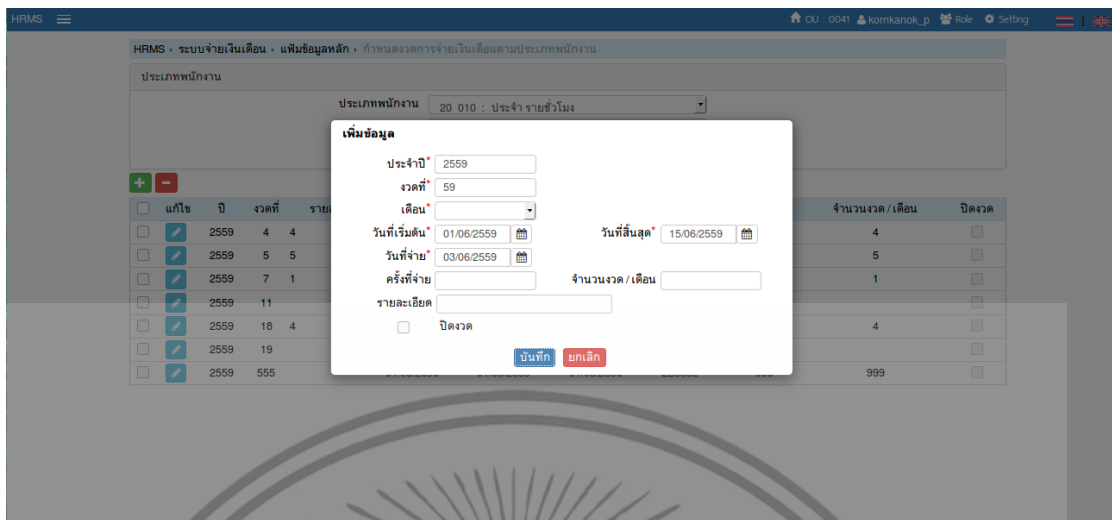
HRMS ≡

OU : 0041 kornkanok_p Role Setting

HRMS › ระบบจ่ายเงินเดือน › แฟ้มข้อมูลหลัก › กำหนดงวดการจ่ายเงินเดือนตามประเภทพนักงาน

ประเภทพนักงาน

ประเภทพนักงาน 20 010 : ประจำ รายชั่วโมง

+ −

| | แก้ไข | ปี | งวดที่ | ราย | จำนวนงวด / เดือน | ปิดงวด |
|---|---|---|---|---|---|---|
| | | 2559 | 4 | 4 | 4 | |
| | | 2559 | 5 | 5 | 5 | |
| | | 2559 | 7 | 1 | 1 | |
| | | 2559 | 11 | | | |
| | | 2559 | 18 | 4 | 4 | |
| | | 2559 | 19 | | | |
| | | 2559 | 555 | | 999 | |

เพิ่มข้อมูล

ประจำปี* 2559

งวดที่* 59

เดือน*

วันที่เริ่มต้น* 01/06/2559

วันที่สิ้นสุด* 15/06/2559

วันที่จ่าย* 03/06/2559

ครั้งที่จ่าย

จำนวนงวด / เดือน

รายละเอียด

ปิดงวด

บันทึก ยกเลิก